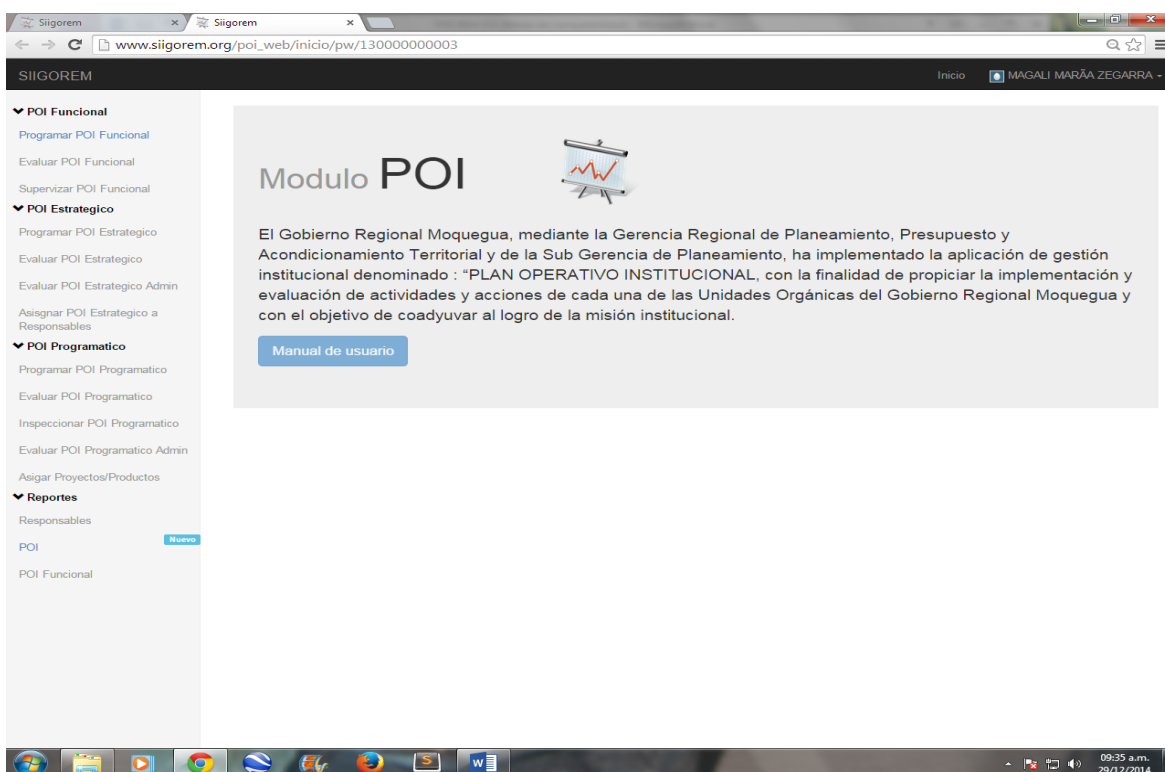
Siigorem
Siigorem
www.siigorem.org/poi_web/inicio/pw/130000000003

SIIGOREM
Inicio
MAGALI MARÃA ZEGARRA

POI Funcional
Programar POI Funcional
Evaluar POI Funcional
Supervizar POI Funcional
POI Estrategico
Programar POI Estrategico
Evaluar POI Estrategico
Evaluar POI Estrategico Admin
Asisgnar POI Estrategico a Responsables
POI Programatico
Programar POI Programatico
Evaluar POI Programatico
Inspeccionar POI Programatico
Evaluar POI Programatico Admin
Asigar Proyectos/Productos
Reportes
Responsables
POI
Nuevo
POI Funcional

Modulo POI

El Gobierno Regional Moquegua, mediante la Gerencia Regional de Planeamiento, Presupuesto y Acondicionamiento Territorial y de la Sub Gerencia de Planeamiento, ha implementado la aplicación de gestión institucional denominado : "PLAN OPERATIVO INSTITUCIONAL, con la finalidad de propiciar la implementación y evaluación de actividades y acciones de cada una de las Unidades Orgánicas del Gobierno Regional Moquegua y con el objetivo de coadyuvar al logro de la misión institucional.

Manual de usuario

09:35 a.m.
29/12/2014